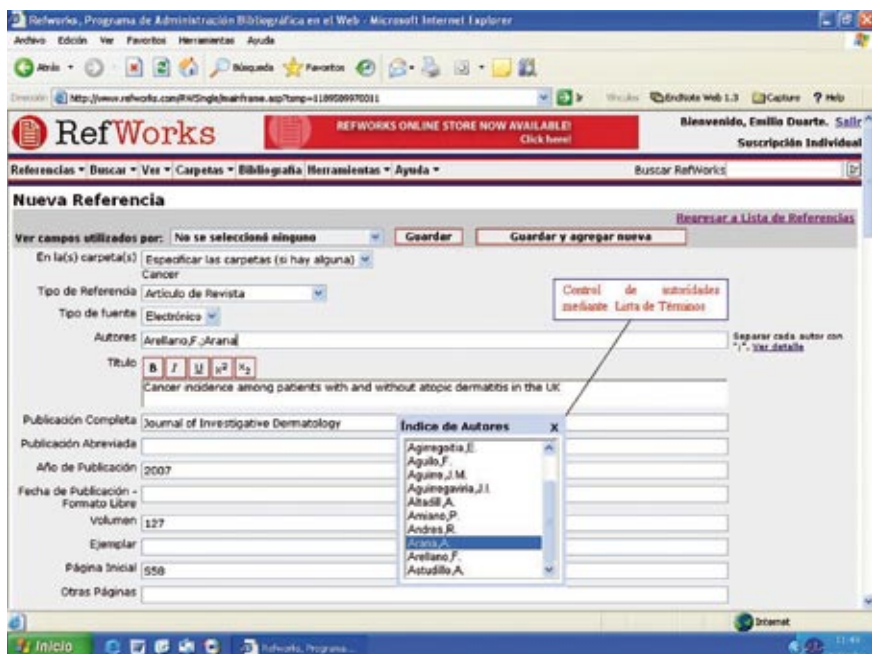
Refworks, Programa de Administración Bibliográfica en el Web - Microsoft Internet Explorer

Archivo Edición Ver Favoritos Herramientas Ayuda

Atrás Búsqueda Favoritos

Dirección http://www.refworks.com/RWSingle/mainframe.asp?tsmp=1189589970011

Vínculos EndNote Web 1.3 Capture ? Help

RefWorks

REFWORKS ONLINE STORE NOW AVAILABLE! Click here!

Bienvenido, Emilio Duarte. Salir

Suscripción Individual

Referencias ▾ Buscar ▾ Ver ▾ Carpetas ▾ Bibliografía Herramientas ▾ Ayuda ▾

Buscar RefWorks

Nueva Referencia

Regresar a Lista de Referencias

Ver campos utilizados por: No se seleccionó ninguno Guardar Guardar y agregar nueva

En la(s) carpeta(s) Especificar las carpetas (si hay alguna)
Cancer

Tipo de Referencia Artículo de Revista

Tipo de fuente Electrónico

Control de autoridades mediante Lista de Términos

Autores Arellano,F.;Arana

Separar cada autor con ";". Ver detalle

Título B I U $x^2$ $x_2$
Cancer incidence among patients with and without atopic dermatitis in the UK

Publicación Completa Journal of Investigative Dermatology

Índice de Autores X

Publicación Abreviada

Año de Publicación 2007

Fecha de Publicación - Formato Libre

Volumen 127

Ejemplar

Página Inicial 558

Otras Páginas

Agirregoitia,E.
Aguilo,F.
Aguirre,J.M.
Aguirregaviria,J.I.
Altadill,A.
Amiano,P.
Andres,R.
Arana,A.
Arellano,F.
Astudillo,A.

Internet

Inicio Refworks, Programa...